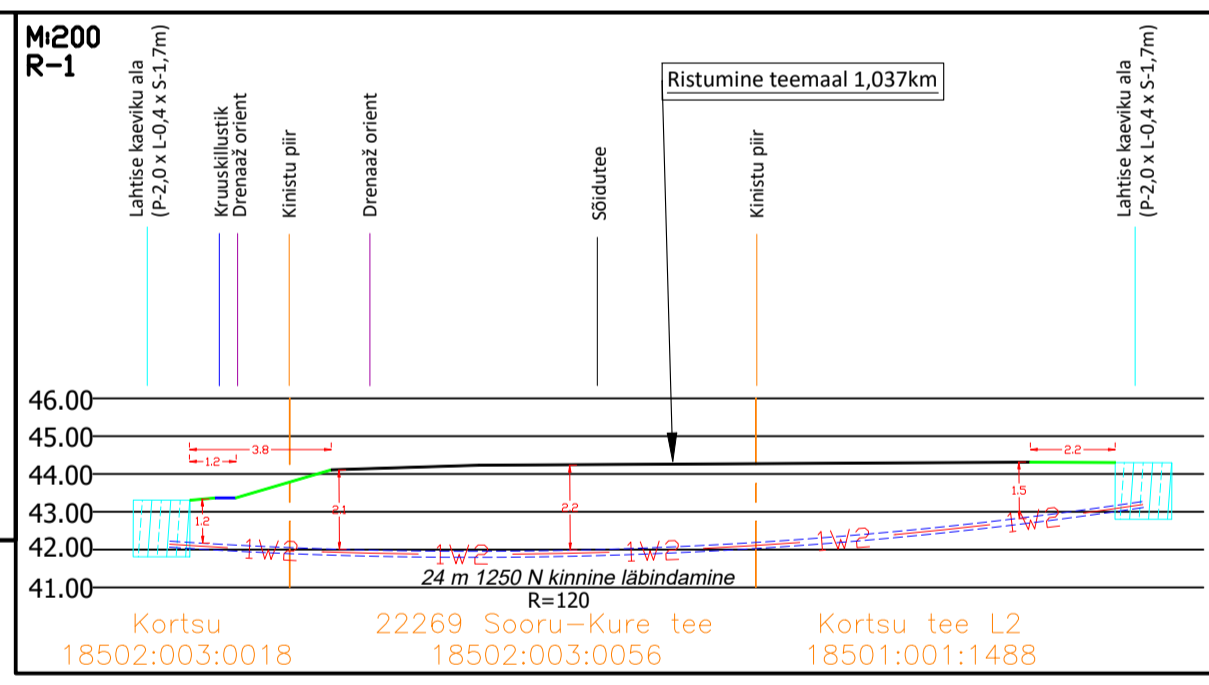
M1:200
R-1

Lahtise kaeviku ala (P-2,0 x L-0,4 x S-1,7m)

Kruuskillustik

Drenaaž orient

Kinistu piir

Drenaaž orient

Ristumine teemaal 1,037km

Sõidutee

Kinistu piir

Lahtise kaeviku ala (P-2,0 x L-0,4 x S-1,7m)

46.00
45.00
44.00
43.00
42.00
41.00

3.8
1.2
1.2
2.1
2.2
1.5
2.2

1W2
1W2
1W2
1W2
1W2

24 m 1250 N kinnine läbindamine
R=120

Kortsu
18502:003:0018

22269 Sooru-Kure tee
18502:003:0056

Kortsu tee L2
18501:001:1488